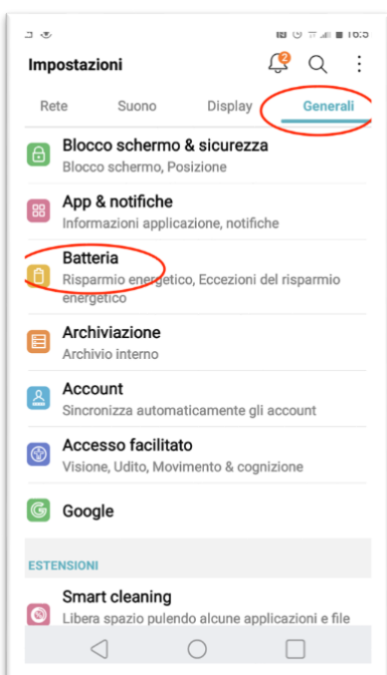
16:5

Impostazioni

2

Rete
Suono
Display
Generali

Blocco schermo & sicurezza
Blocco schermo, Posizione

App & notifiche
Informazioni applicazione, notifiche

Batteria
Risparmio energetico, Eccezioni del risparmio energetico

Archiviazione
Archivio interno

Account
Sincronizza automaticamente gli account

Accesso facilitato
Visione, Udito, Movimento & cognizione

Google

ESTENSIONI

Smart cleaning
Libera spazio pulendo alcune applicazioni e file